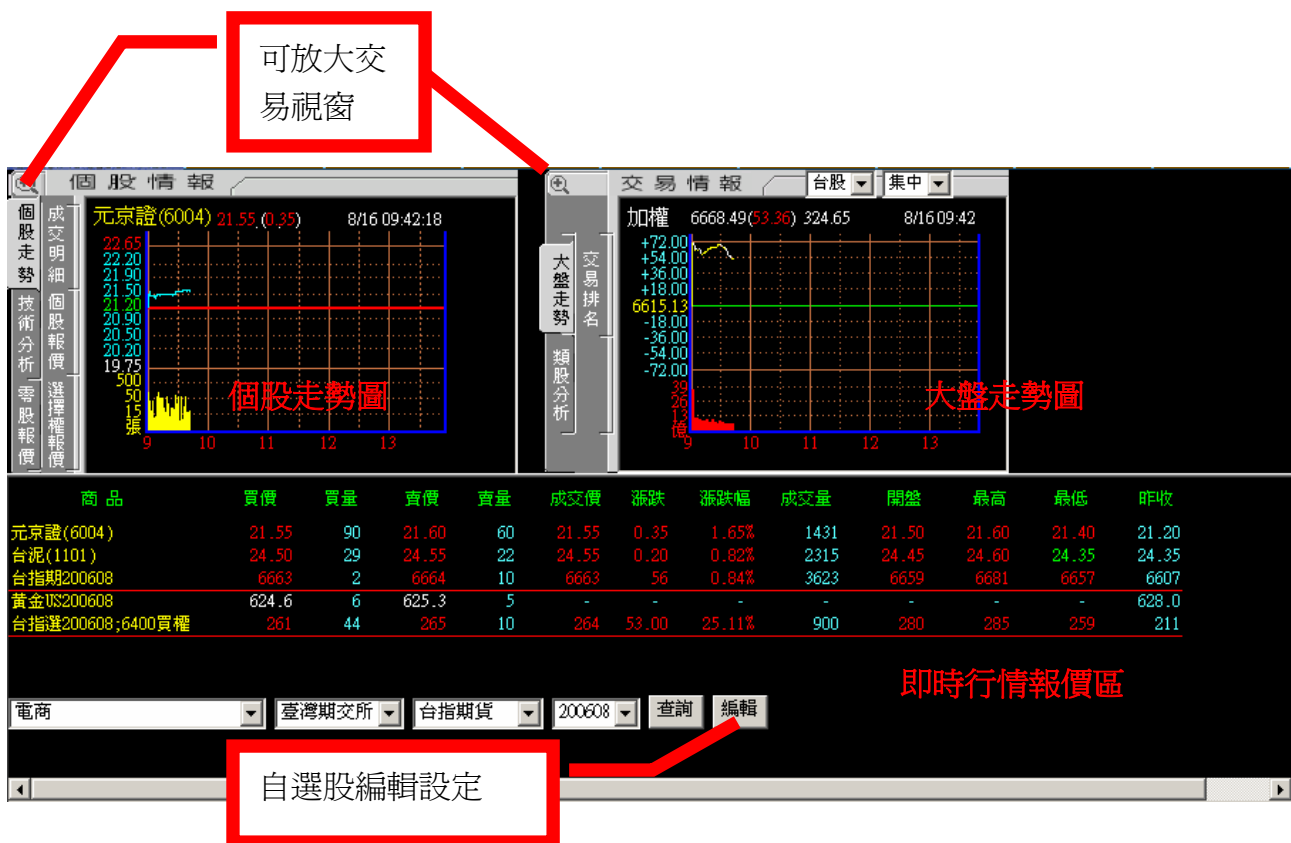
可放大交易視窗

個股情報

個股走勢
成交明細
技術分析
個股報價
零股報價
選擇權報價

元京證(6004) 21.55 (0.35) 8/16 09:42:18

22.65
22.20
21.90
21.50
21.20
20.90
20.50
20.20
19.75
500
50
15
張

9 10 11 12 13

個股走勢圖

交易情報 台股 集中

大盤走勢
交易排名
類股分析

加權 6668.49(53.36) 324.65 8/16 09:42

+72.00
+54.00
+36.00
+18.00
6615.13
-18.00
-36.00
-54.00
-72.00
39
26
13
億

9 10 11 12 13

大盤走勢圖

| 商品 | 買價 | 買量 | 賣價 | 賣量 | 成交價 | 漲跌 | 漲跌幅 | 成交量 | 開盤 | 最高 | 最低 | 昨收 |
|---|---|---|---|---|---|---|---|---|---|---|---|---|
| 元京證(6004) | 21.55 | 90 | 21.60 | 60 | 21.55 | 0.35 | 1.65% | 1431 | 21.50 | 21.60 | 21.40 | 21.20 |
| 台泥(1101) | 24.50 | 29 | 24.55 | 22 | 24.55 | 0.20 | 0.82% | 2315 | 24.45 | 24.60 | 24.35 | 24.35 |
| 台指期200608 | 6663 | 2 | 6664 | 10 | 6663 | 56 | 0.84% | 3623 | 6659 | 6681 | 6657 | 6607 |
| 黃金US200608 | 624.6 | 6 | 625.3 | 5 | - | - | - | - | - | - | - | 628.0 |
| 台指選200608;6400買權 | 261 | 44 | 265 | 10 | 264 | 53.00 | 25.11% | 900 | 280 | 285 | 259 | 211 |

即時行情報價區

電商 臺灣期交所 台指期貨 200608 查詢 編輯

自選股編輯設定